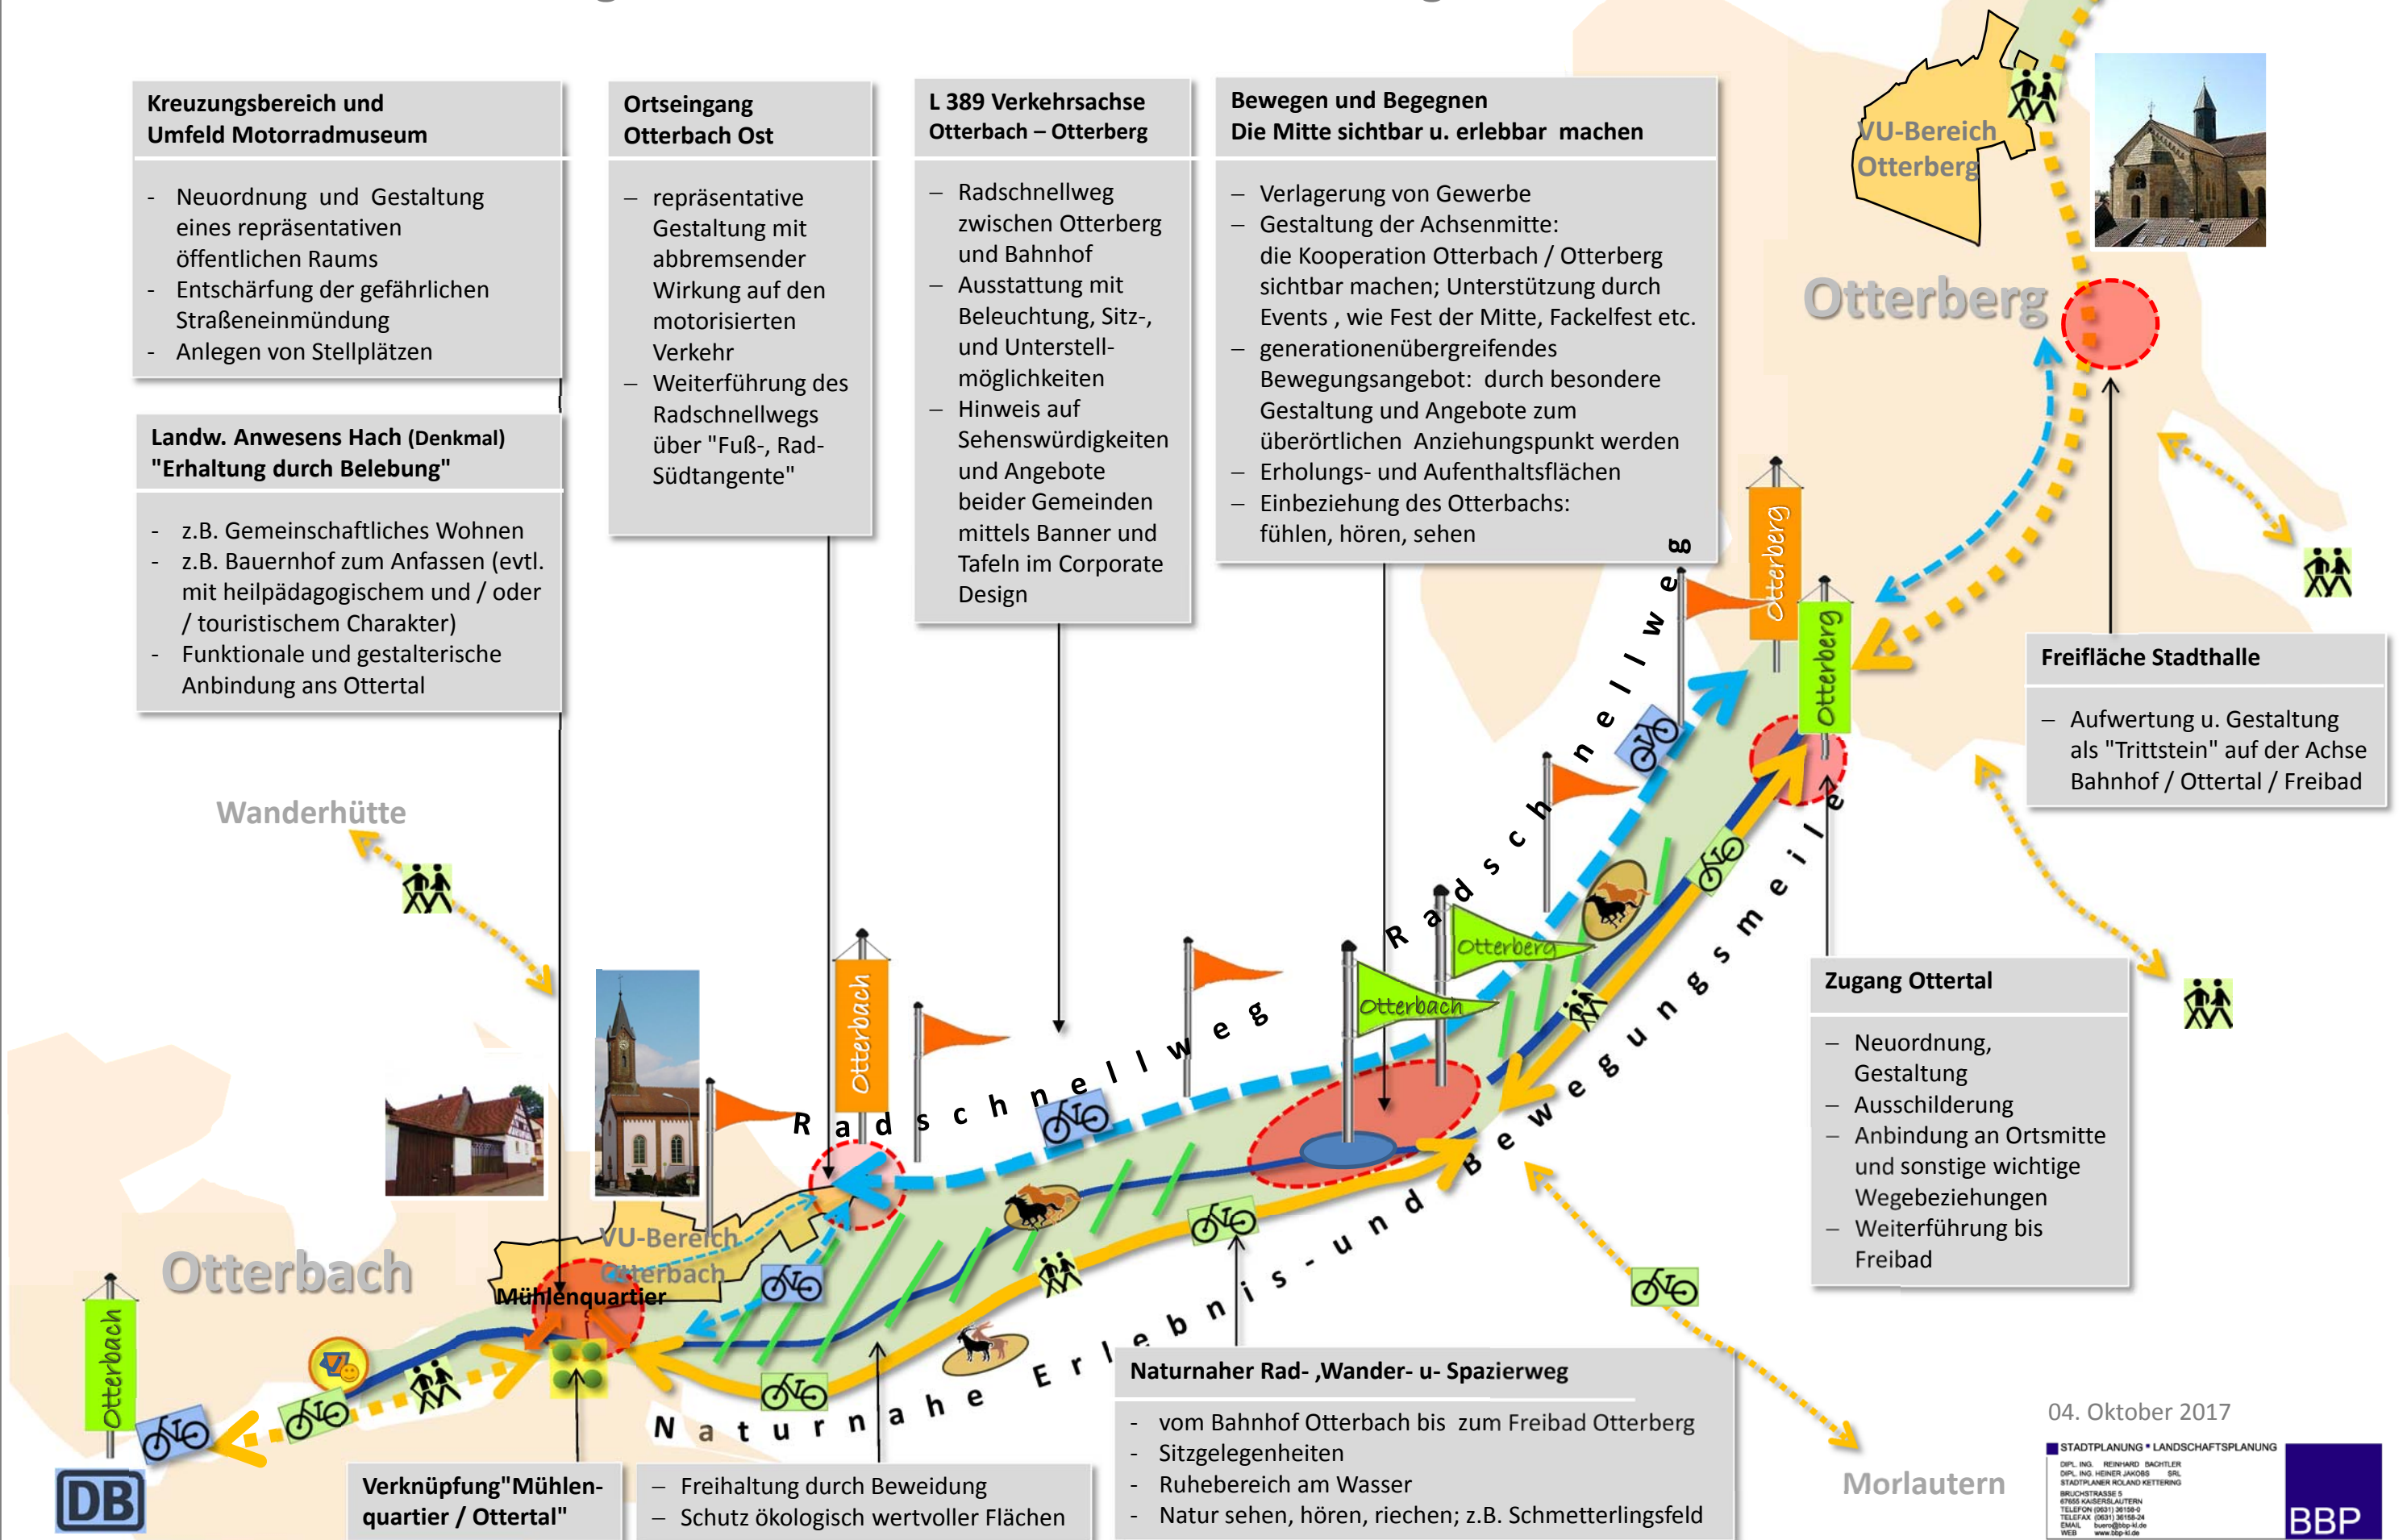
Kreuzungsbereich und Umfeld Motorradmuseum

- Neuordnung und Gestaltung eines repräsentativen öffentlichen Raums
- Entschärfung der gefährlichen Straßeneinmündung
- Anlegen von Stellplätzen

Landw. Anwesens Hach (Denkmal) "Erhaltung durch Belebung"

- z.B. Gemeinschaftliches Wohnen
- z.B. Bauernhof zum Anfassen (evtl. mit heilpädagogischem und / oder / touristischem Charakter)
- Funktionale und gestalterische Anbindung ans Ottertal

Ortseingang Otterbach Ost

– repräsentative Gestaltung mit abbremsender Wirkung auf den motorisierten Verkehr
– Weiterführung des Radschnellwegs über "Fuß-, Rad-Südtangente"

L 389 Verkehrsachse Otterbach – Otterberg

– Radschnellweg zwischen Otterberg und Bahnhof
– Ausstattung mit Beleuchtung, Sitz-, und Unterstell-möglichkeiten
– Hinweis auf Sehenswürdigkeiten und Angebote beider Gemeinden mittels Banner und Tafeln im Corporate Design

Bewegen und Begegnen
Die Mitte sichtbar u. erlebbar machen

– Verlagerung von Gewerbe
– Gestaltung der Achsenmitte: die Kooperation Otterbach / Otterberg sichtbar machen; Unterstützung durch Events , wie Fest der Mitte, Fackelfest etc.
– generationenübergreifendes Bewegungsangebot: durch besondere Gestaltung und Angebote zum überörtlichen Anziehungspunkt werden
– Erholungs- und Aufenthaltsflächen
– Einbeziehung des Otterbachs: fühlen, hören, sehen

VU-Bereich Otterberg

Otterberg

Freifläche Stadthalle

– Aufwertung u. Gestaltung als "Trittstein" auf der Achse Bahnhof / Ottertal / Freibad

Wanderhütte

Radschnellweg

Radschnellweg

Otterberg

Otterberg

Otterbach

Otterberg

Otterbach

Bewegungsmeile

Zugang Ottertal

– Neuordnung, Gestaltung
– Ausschilderung
– Anbindung an Ortsmitte und sonstige wichtige Wegebeziehungen
– Weiterführung bis Freibad

Otterbach

VU-Bereich Otterbach

Mühlenquartier

Naturnahe Erlebnis- und Bewegungsmeile

Naturnaher Rad- ,Wander- u- Spazierweg

- vom Bahnhof Otterbach bis zum Freibad Otterberg
- Sitzgelegenheiten
- Ruhebereich am Wasser
- Natur sehen, hören, riechen; z.B. Schmetterlingsfeld

Otterbach

DB

Verknüpfung"Mühlen-quartier / Ottertal"

– Freihaltung durch Beweidung
– Schutz ökologisch wertvoller Flächen

Morlautern

04. Oktober 2017

STADTPLANUNG • LANDSCHAFTSPLANUNG

BBP